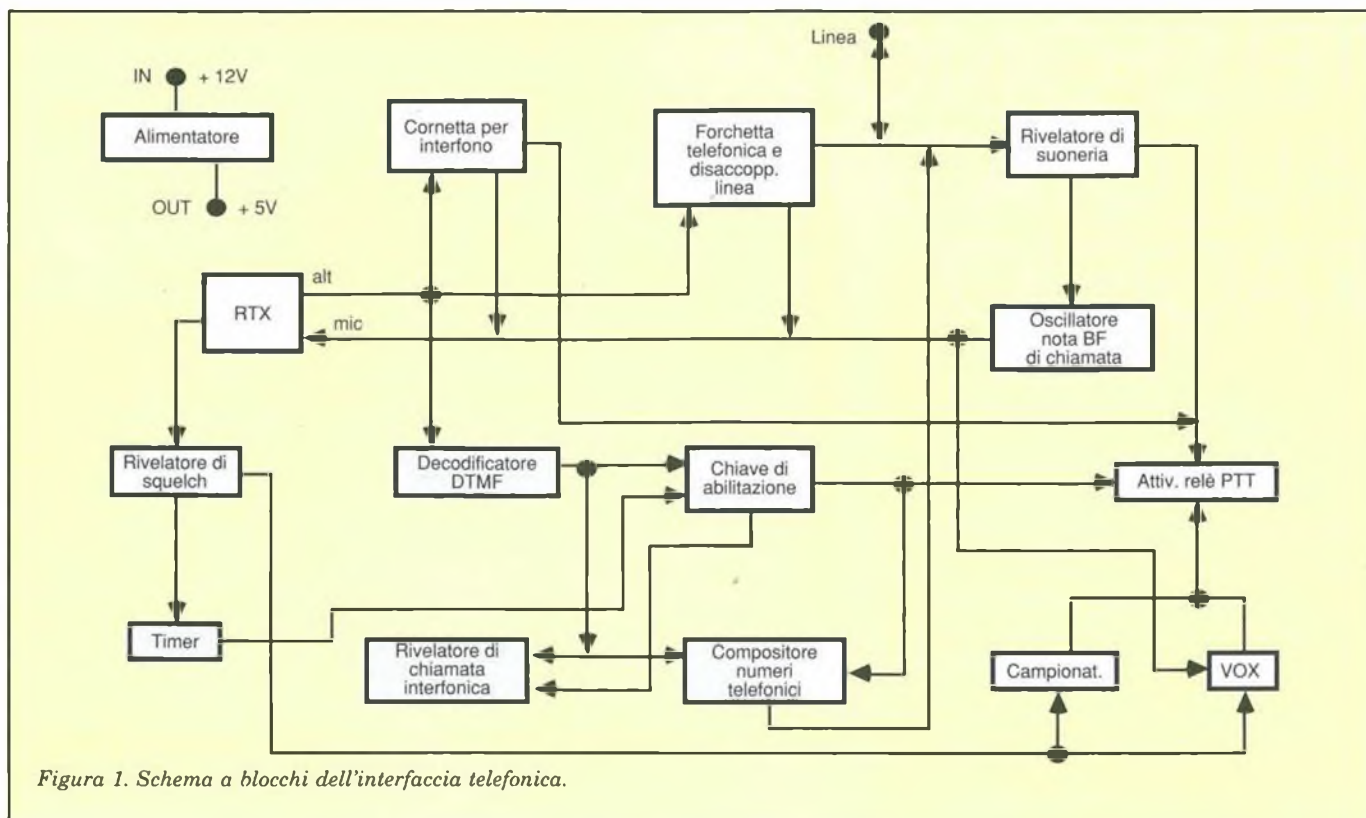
IN + 12V
Alimentatore
OUT + 5V
Cornetta per interfono
Forchetta telefonica e disaccopp. linea
Linea
Rivelatore di suoneria
RTX
alt
mic
Oscillatore nota BF di chiamata
Rivelatore di squelch
Decodificatore DTMF
Chiave di abilitazione
Attiv. relè PTT
Timer
Rivelatore di chiamata interfonica
Compositore numeri telefonici
Campionat.
VOX

Figura 1. Schema a blocchi dell'interfaccia telefonica.